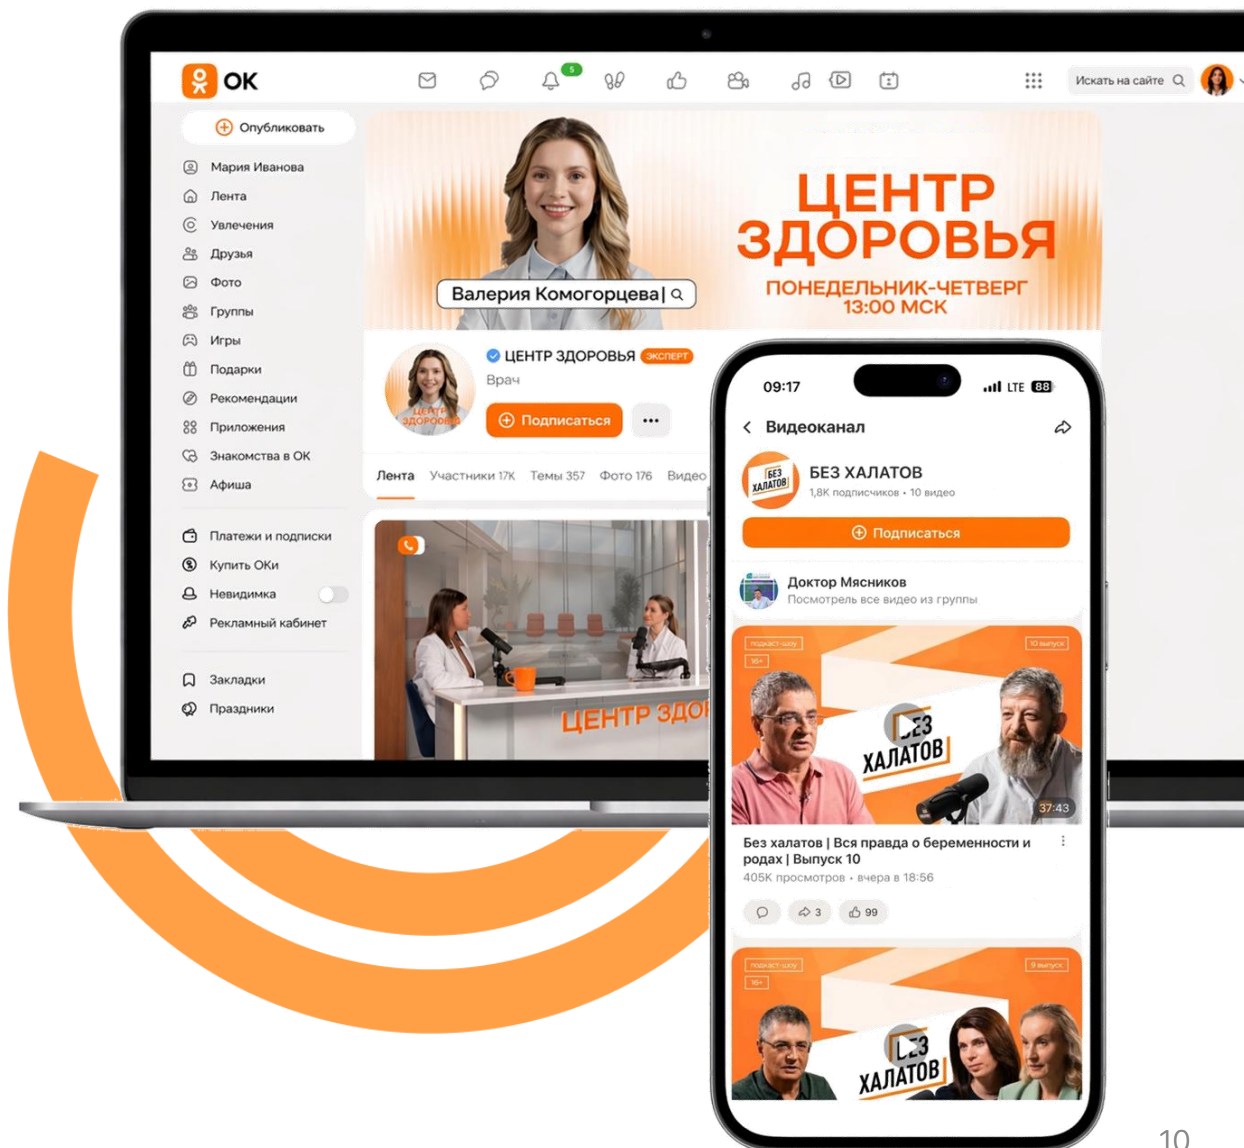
OK

5

Искать на сайте

Опубликовать

Мария Иванова
Лента
Увлечения
Друзья
Фото
Группы
Игры
Подарки
Рекомендации
Приложения
Знакомства в ОК
Афиша

Платежи и подписки
Купить ОКи
Невидимка
Рекламный кабинет

Закладки
Праздники

Валерия Комогорцева|

ЦЕНТР ЗДОРОВЬЯ
ПОНЕДЕЛЬНИК-ЧЕТВЕРГ
13:00 МСК

ЦЕНТР ЗДОРОВЬЯ ЭКСПЕРТ
Врач
Подписаться
...

Лента Участники 17К Темы 357 Фото 176 Видео

ЦЕНТР ЗДО

09:17 LTE 88

Видеоканал

БЕЗ ХАЛАТОВ
1,8К подписчиков • 10 видео
Подписаться

Доктор Мясников
Посмотреть все видео из группы

БЕЗ ХАЛАТОВ
37:43

Без халатов | Вся правда о беременности и родах | Выпуск 10
405К просмотров • вчера в 18:56

3
99

БЕЗ ХАЛАТОВ

10